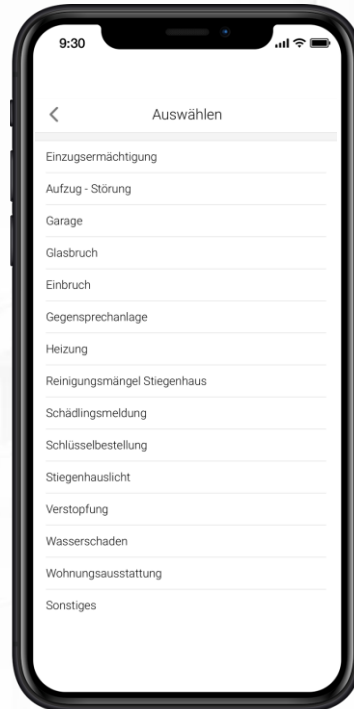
9:30

<

Auswählen

Einzugsermächtigung

Aufzug - Störung

Garage

Glasbruch

Einbruch

Gegensprechanlage

Heizung

Reinigungsmängel Stiegenhaus

Schädlingsmeldung

Schlüsselbestellung

Stiegenhauslicht

Verstopfung

Wasserschaden

Wohnungsausstattung

Sonstiges